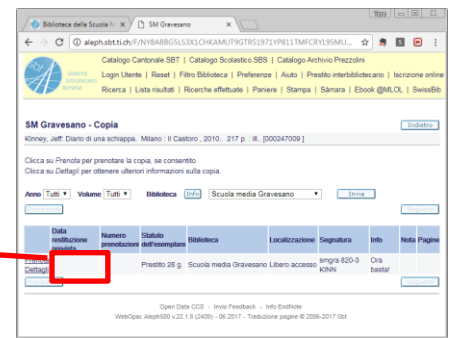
Biblioteca della Scuola M ×
SM Gravesano ×
aleph.sbt.ti.ch/F/NY8A8BGSLS3X1CHKAMUT9GTRS1971YP811TMFCRYL95MU...

sistema bibliotecario ticinese

Catalogo Cantonale SBT | Catalogo Scolastico SBS | Catalogo Archivio Prezzolini
Login Utente | Reset | Filtro Biblioteca | Preferenze | Aiuto | Prestito interbibliotecario | Iscrizione online
Ricerca | Lista risultati | Ricerche effettuate | Paniere | Stampa | Sàmara | Ebook @MLOL | SwissBib

SM Gravesano - Copia
Indietro

Kinney, Jeff: Diario di una schiappa. Milano : Il Castoro , 2010.. 217 p. : ill. [000247009 ]

Clicca su Prenota per prenotare la copia, se consentito.
Clicca su Dettagli per ottenere ulteriori informazioni sulla copia.

Anno Tutti Volume Tutti Biblioteca Info Scuola media Gravesano Invia

| | Data restituzione prevista | Numero prenotazioni | Statuto dell'esemplare | Biblioteca | Localizzazione | Segnatura | Info | Nota | Pagine |
|---|---|---|---|---|---|---|---|---|---|
| Dettagli | | | Prestito 28 g. | Scuola media Gravesano | Libero accesso | smgra 820-3 KINN | Ora basta! | | |

Open Data CCS - Invio Feedback - Info EndNote
WebOpac Aleph500 v.22.1.8 (2409) - 06.2017 - Traduzione pagine © 2006-2017 Sbt